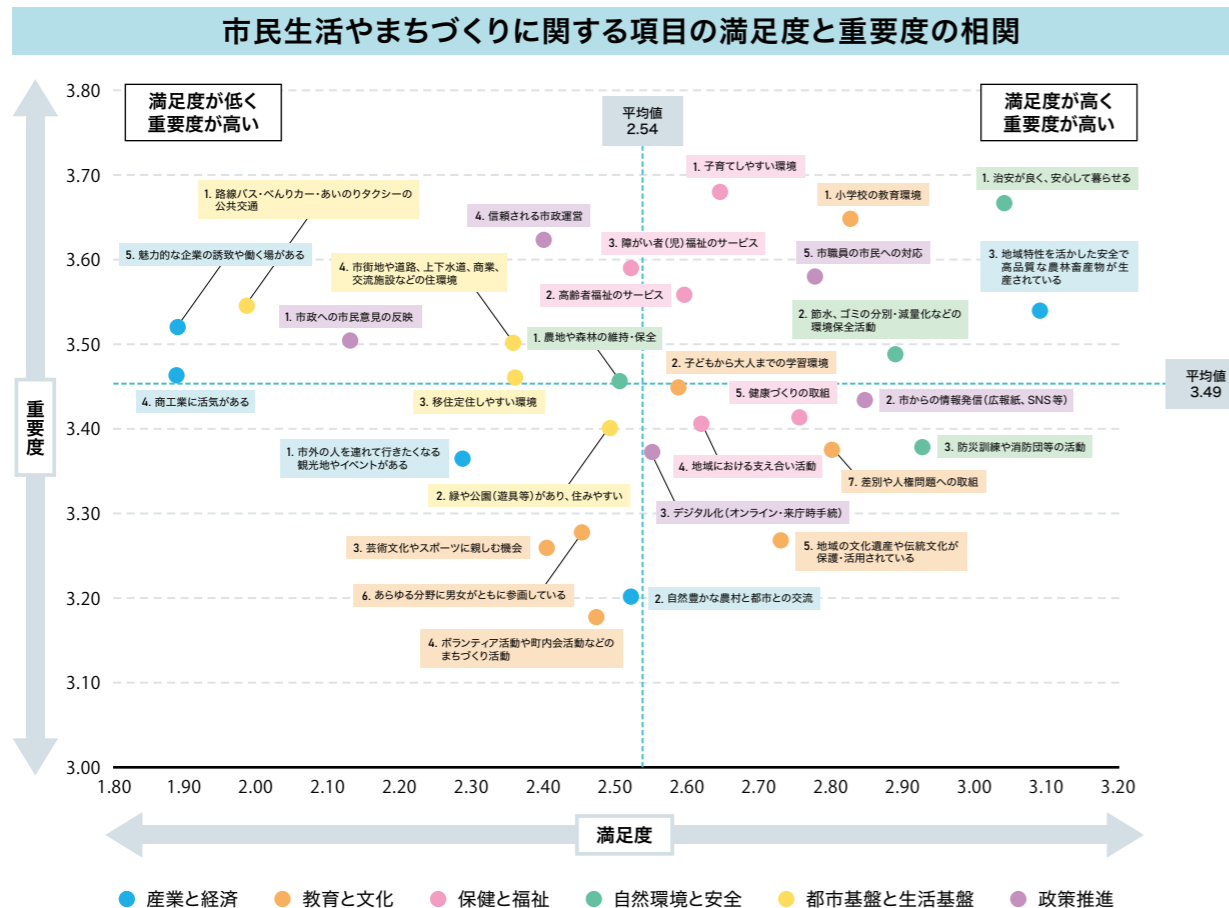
市民生活やまちづくりに関する項目の満足度と重要度の相関

満足度が低く
重要度が高い

満足度が高く
重要度が高い

平均値
2.54

平均値
3.49

3.80
3.70
3.60
3.50
3.40
3.30
3.20
3.10
3.00

重要度

1. 子育てしやすい環境
1. 治安が良く、安心して暮らせる
1. 小学校の教育環境
1. 路線バス・べんりカー・あいのりタクシーの公共交通
4. 信頼される市政運営
3. 障がい者（児）福祉のサービス
5. 市職員の市民への対応
5. 魅力的な企業の誘致や働く場がある
4. 市街地や道路、上下水道、商業、交流施設などの住環境
3. 地域特性を活かした安全で高品質な農林畜産物が生産されている
2. 高齢者福祉のサービス
1. 市政への市民意見の反映
2. 節水、ゴミの分別・減量化などの環境保全活動
1. 農地や森林の維持・保全
2. 子どもから大人までの学習環境
4. 商工業に活気がある
3. 移住定住しやすい環境
5. 健康づくりの取組
2. 市からの情報発信（広報紙、SNS等）
1. 市外の人を連れて行きたくなる観光地やイベントがある
3. 防災訓練や消防団等の活動
4. 地域における支え合い活動
7. 差別や人権問題への取組
2. 緑や公園（遊具等）があり、住みやすい
3. デジタル化（オンライン・来庁時手続）
3. 芸術文化やスポーツに親しむ機会
5. 地域の文化遺産や伝統文化が保護・活用されている
6. あらゆる分野に男女がともに参画している
2. 自然豊かな農村と都市との交流
4. ボランティア活動や町内会活動などのまちづくり活動

1.80 1.90 2.00 2.10 2.20 2.30 2.40 2.50 2.60 2.70 2.80 2.90 3.00 3.10 3.20

満足度

産業と経済　教育と文化　保健と福祉　自然環境と安全　都市基盤と生活基盤　政策推進